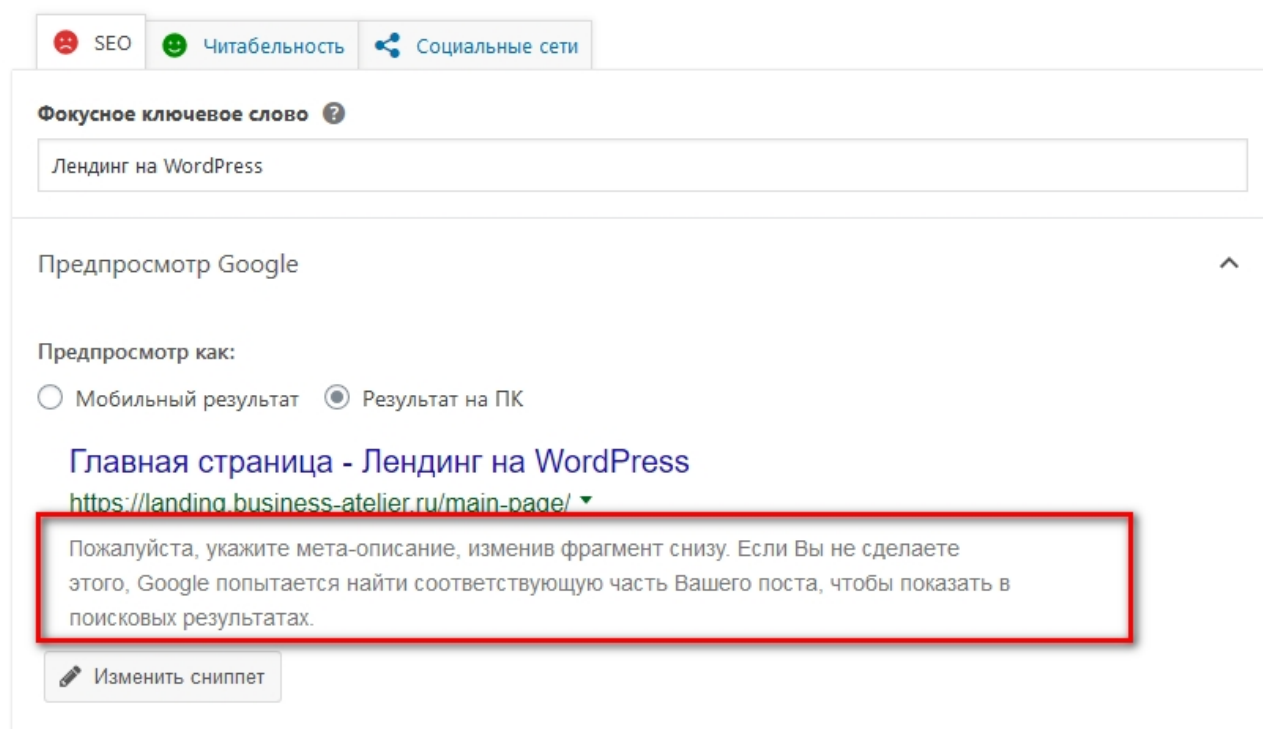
SEO Читабельность Социальные сети

Фокусное ключевое слово

Лендинг на WordPress

Предпросмотр Google

Предпросмотр как:

Мобильный результат Результат на ПК

Главная страница - Лендинг на WordPress

https://landing.business-atelier.ru/main-page/

Пожалуйста, укажите мета-описание, изменив фрагмент снизу. Если Вы не сделаете этого, Google попытается найти соответствующую часть Вашего поста, чтобы показать в поисковых результатах.

Изменить сниппет